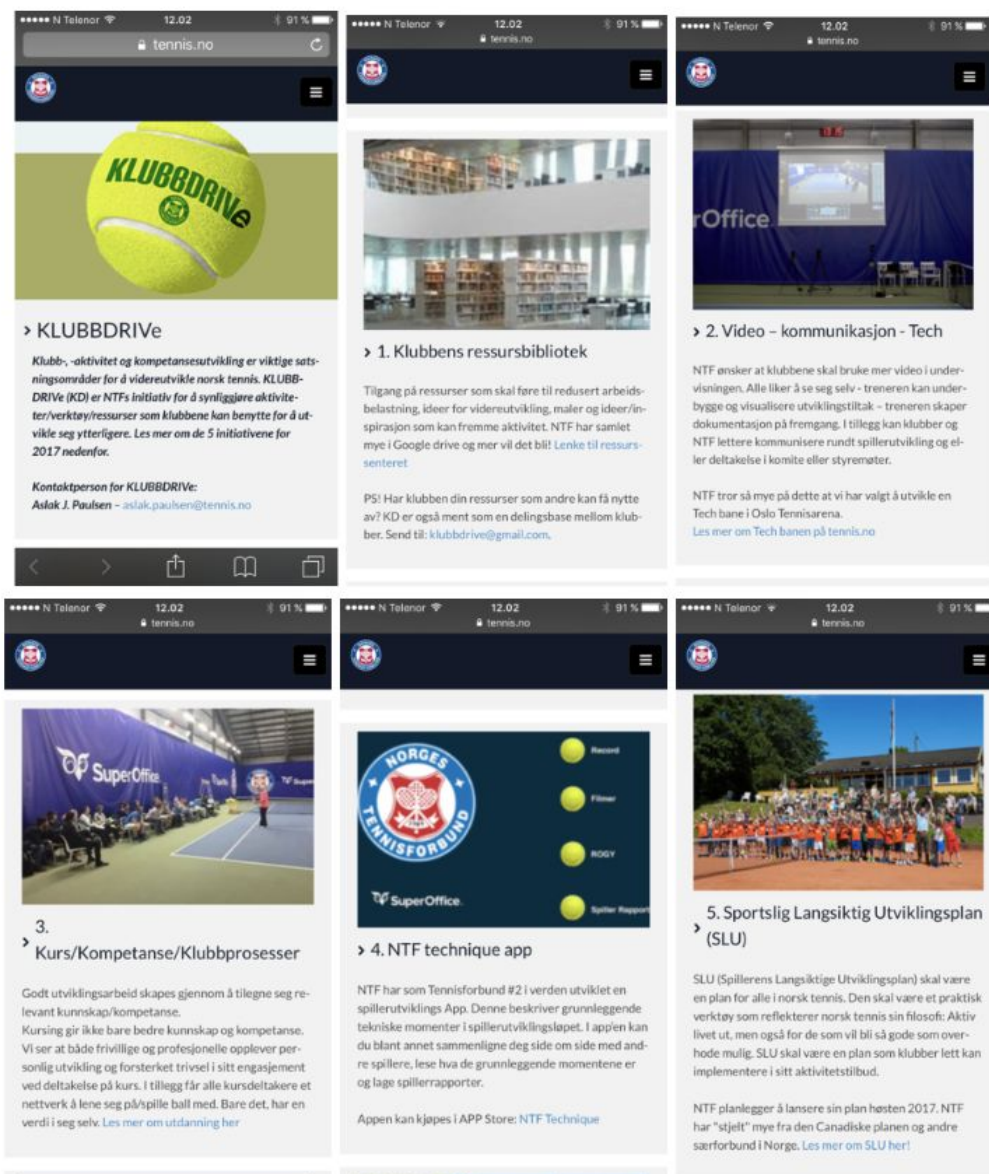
••••• N Telenor 12.02 91 %
tennis.no

KLUBBDRIVe

› KLUBBDRIVe

Klubb-, -aktivitet og kompetanseutvikling er viktige satsningsområder for å videreutvikle norsk tennis. KLUBBDRIVe (KD) er NTFs initiativ for å synliggjøre aktiviteter/verktøy/ressurser som klubbene kan benytte for å utvikle seg ytterligere. Les mer om de 5 initiativene for 2017 nedenfor.

Kontaktperson for KLUBBDRIVe:
Aslak J. Paulsen – aslak.paulsen@tennis.no

••••• N Telenor 12.02 91 %
tennis.no

› 1. Klubbens ressursbibliotek

Tilgang på ressurser som skal føre til redusert arbeidsbelastning, ideer for videreutvikling, maler og ideer/inspirasjon som kan fremme aktivitet. NTF har samlet mye i Google drive og mer vil det bli! Lenke til ressurssenteret

PS! Har klubben din ressurser som andre kan få nytte av? KD er også ment som en delingsbase mellom klubber. Send til: klubbdrive@gmail.com.

••••• N Telenor 12.02 91 %
tennis.no

rOffice

› 2. Video – kommunikasjon - Tech

NTF ønsker at klubbene skal bruke mer video i undervisningen. Alle liker å se seg selv - treneren kan underbygge og visualisere utviklingstiltak – treneren skaper dokumentasjon på fremgang. I tillegg kan klubber og NTF lettere kommunisere rundt spillerutvikling og eller deltakelse i komite eller styremøter.

NTF tror så mye på dette at vi har valgt å utvikle en Tech bane i Oslo Tennisarena.
Les mer om Tech banen på tennis.no

••••• N Telenor 12.02 91 %
tennis.no

SuperOffice

› 3. Kurs/Kompetanse/Klubbprosesser

Godt utviklingsarbeid skapes gjennom å tilegne seg relevant kunnskap/kompetanse.
Kursing gir ikke bare bedre kunnskap og kompetanse. Vi ser at både frivillige og profesjonelle opplever personlig utvikling og forsterket trivsel i sitt engasjement ved deltakelse på kurs. I tillegg får alle kursdeltakere et nettverk å lene seg på/spille ball med. Bare det, har en verdi i seg selv. Les mer om utdanning her

••••• N Telenor 12.02 91 %
tennis.no

NORGES TENNISFORBUND
SuperOffice
Record
Filmer
ROGY
Spiller Rapport

› 4. NTF technique app

NTF har som Tennisforbund #2 i verden utviklet en spillerutviklings App. Denne beskriver grunnleggende tekniske momenter i spillerutviklingsløpet. I app'en kan du blant annet sammenligne deg side om side med andre spillere, lese hva de grunnleggende momentene er og lage spillerrapporter.

Appen kan kjøpes i APP Store: NTF Technique

••••• N Telenor 12.02 91 %
tennis.no

› 5. Sportslig Langsiktig Utviklingsplan (SLU)

SLU (Spillerens Langsiktige Utviklingsplan) skal være en plan for alle i norsk tennis. Den skal være et praktisk verktøy som reflekterer norsk tennis sin filosofi: Aktiv livet ut, men også for de som vil bli så gode som overhode mulig. SLU skal være en plan som klubber lett kan implementere i sitt aktivitetstilbud.

NTF planlegger å lansere sin plan høsten 2017. NTF har "stjelt" mye fra den Canadiske planen og andre særforbund i Norge. Les mer om SLU her!